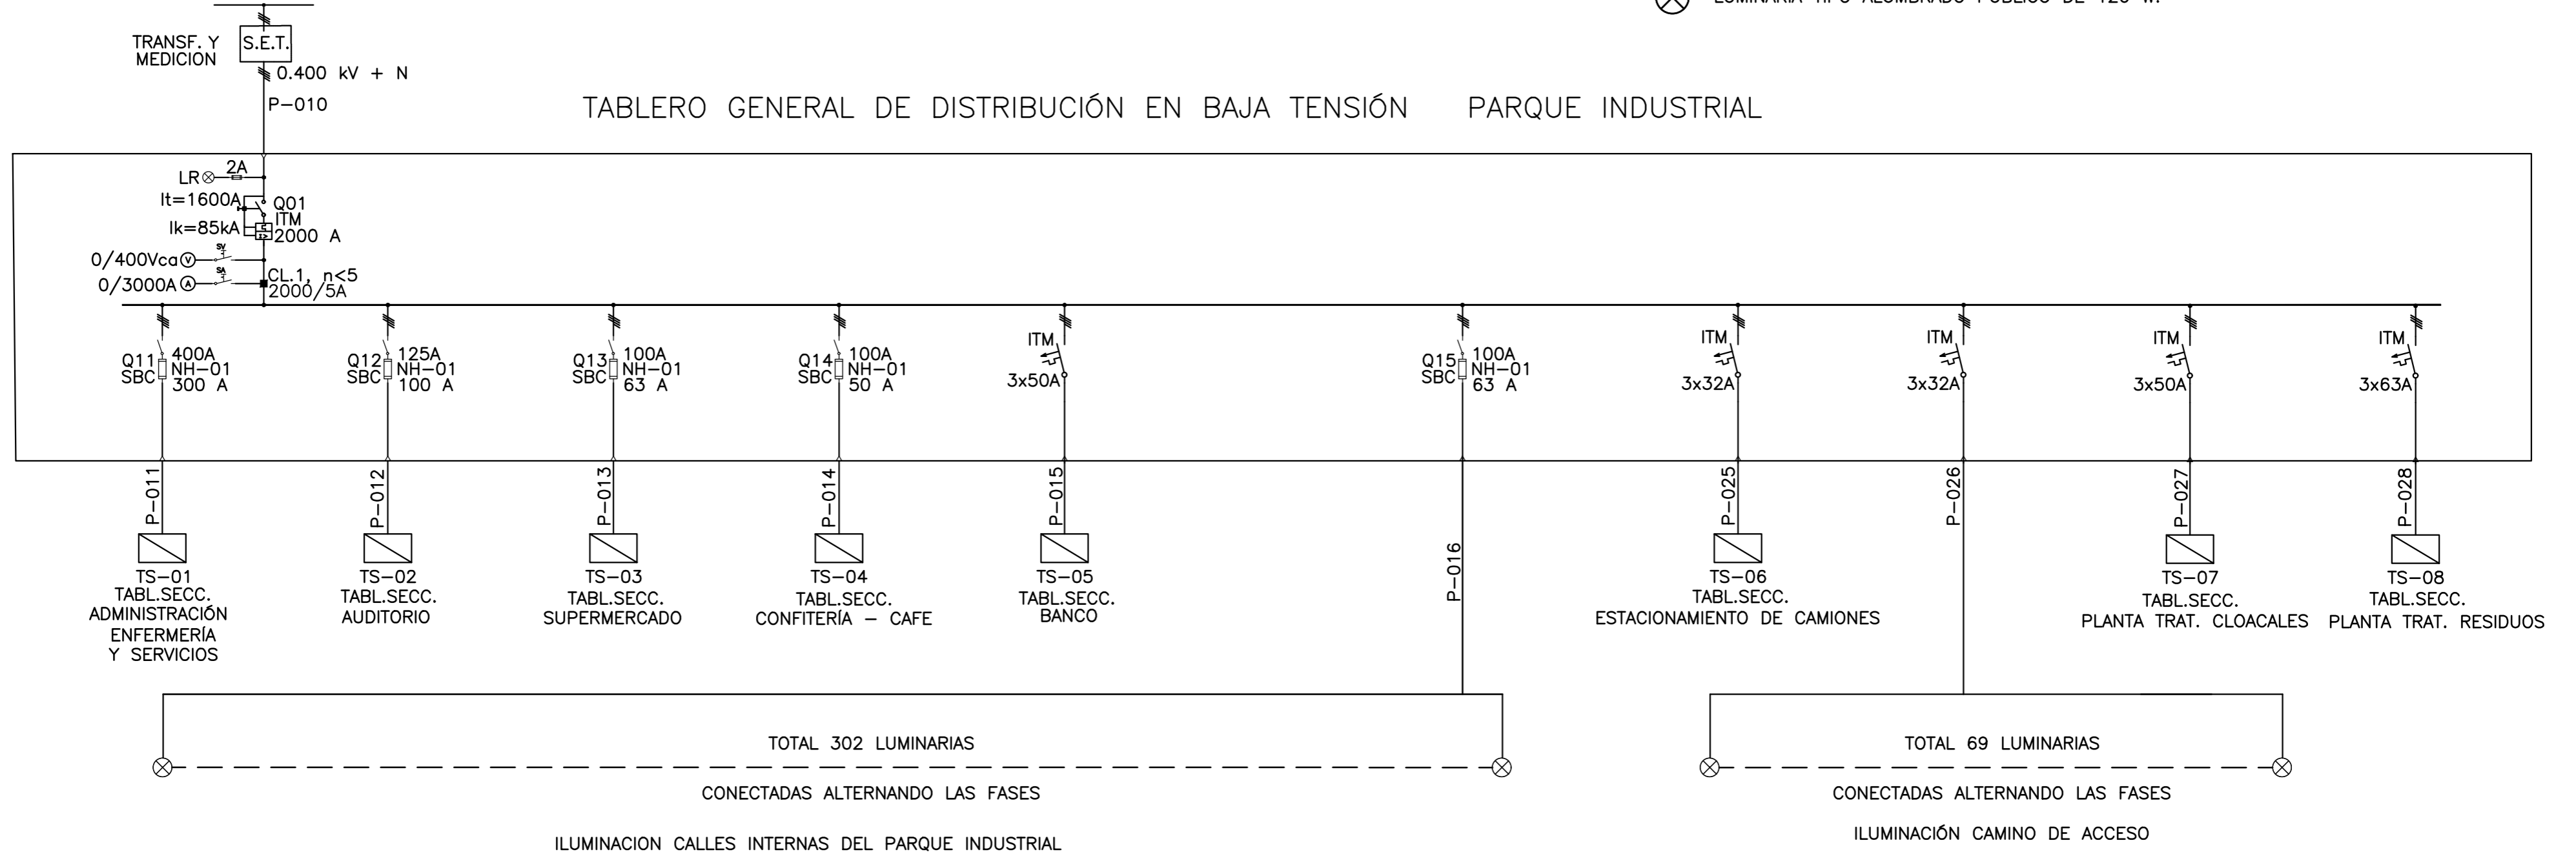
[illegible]

TRANSF. Y MEDICION
S.E.T.
0.400 kV + N
P-010

TABLERO GENERAL DE DISTRIBUCIÓN EN BAJA TENSIÓN PARQUE INDUSTRIAL

LR
2A
It=1600A
Ik=85kA
Q01
ITM
2000 A
0/400Vca
0/3000A
CL.1, n<5
2000/5A

Q11 SBC 400A NH-01 300 A
Q12 SBC 125A NH-01 100 A
Q13 SBC 100A NH-01 63 A
Q14 SBC 100A NH-01 50 A
ITM 3x50A
Q15 SBC 100A NH-01 63 A
ITM 3x32A
ITM 3x32A
ITM 3x50A
ITM 3x63A

P-011
P-012
P-013
P-014
P-015
P-016
P-025
P-026
P-027
P-028

TS-01
TABL.SECC.
ADMINISTRACIÓN
ENFERMERÍA
Y SERVICIOS

TS-02
TABL.SECC.
AUDITORIO

TS-03
TABL.SECC.
SUPERMERCADO

TS-04
TABL.SECC.
CONFITERÍA - CAFE

TS-05
TABL.SECC.
BANCO

TS-06
TABL.SECC.
ESTACIONAMIENTO DE CAMIONES

TS-07
TABL.SECC.
PLANTA TRAT. CLOACALES

TS-08
TABL.SECC.
PLANTA TRAT. RESIDUOS

TOTAL 302 LUMINARIAS
CONECTADAS ALTERNANDO LAS FASES
ILUMINACION CALLES INTERNAS DEL PARQUE INDUSTRIAL

TOTAL 69 LUMINARIAS
CONECTADAS ALTERNANDO LAS FASES
ILUMINACIÓN CAMINO DE ACCESO